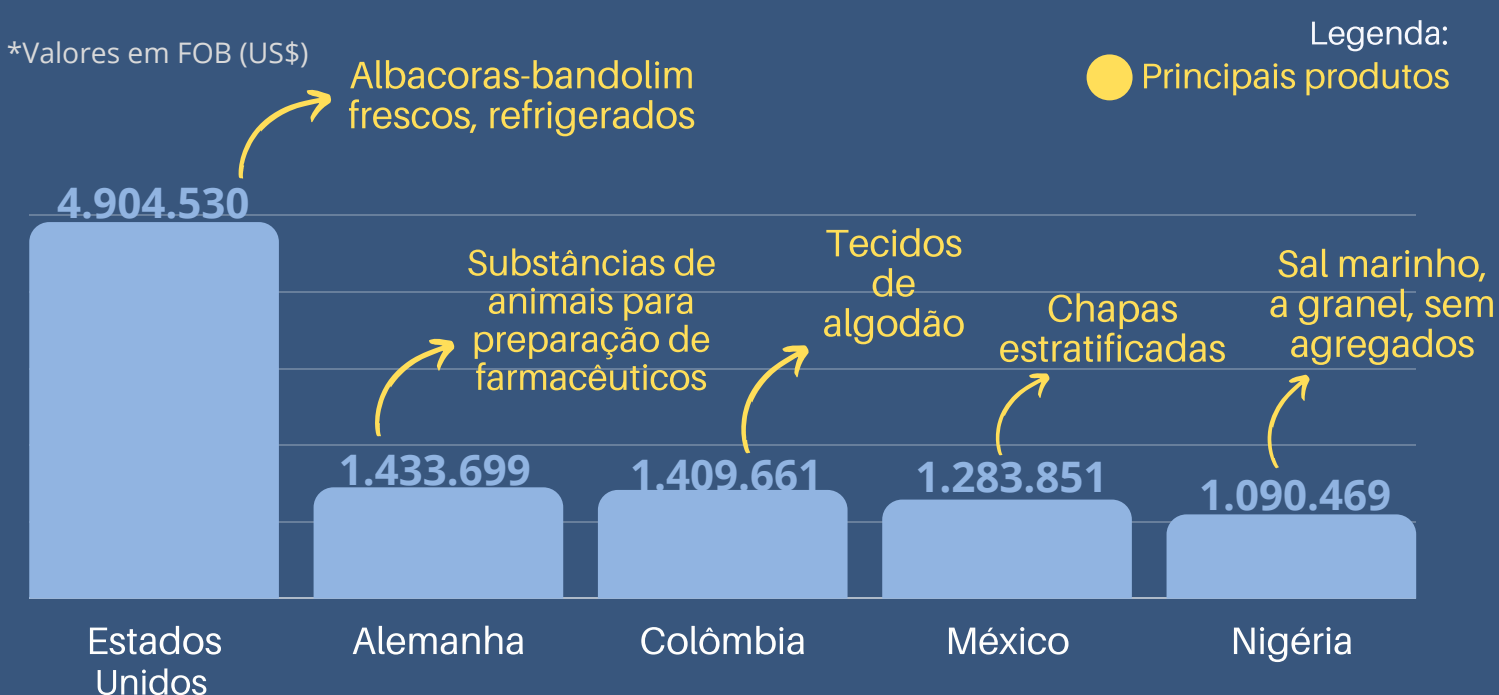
*Valores em FOB (US$)

Legenda:
Principais produtos

Albacoras-bandolim frescos, refrigerados

4.904.530

Substâncias de animais para preparação de farmacêuticos

1.433.699

Tecidos de algodão

1.409.661

Chapas estratificadas

1.283.851

Sal marinho, a granel, sem agregados

1.090.469

Estados Unidos

Alemanha

Colômbia

México

Nigéria